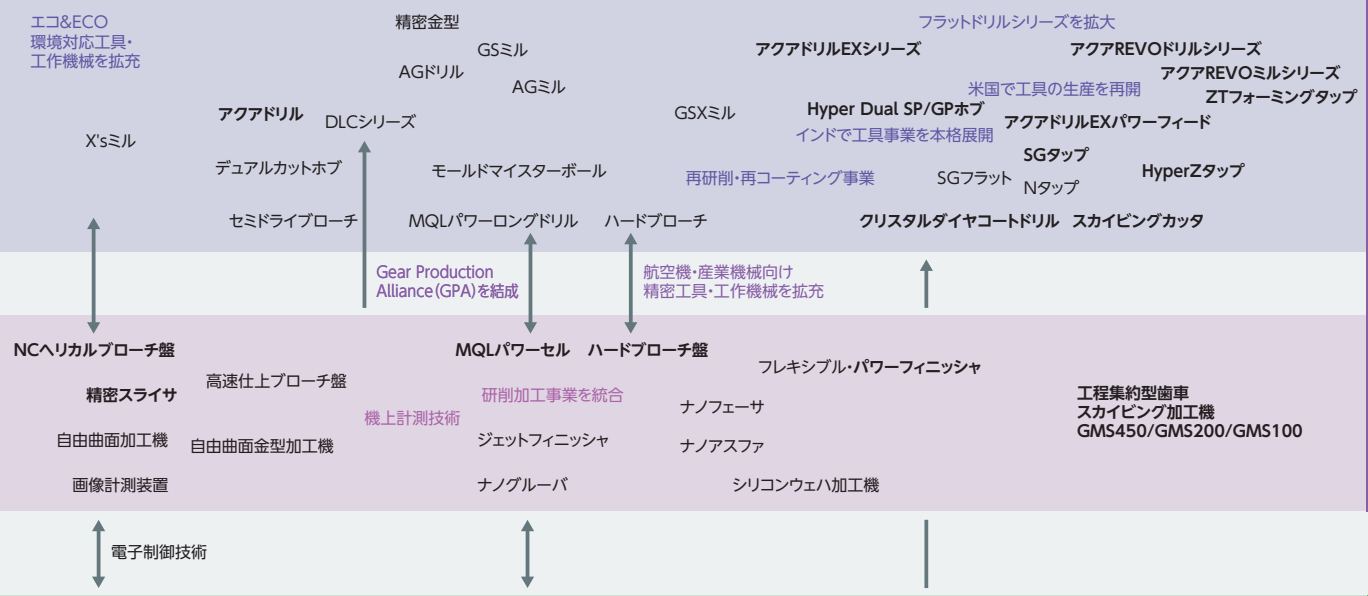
エコ&ECO
環境対応工具・
工作機械を拡充

精密金型

GSミル

AGドリル

AGミル

フラットドリルシリーズを拡大

アクアドリルEXシリーズ

アクアREVOドリルシリーズ

アクアREVOミルシリーズ

米国で工具の生産を再開

ZTフォーミングタップ

Hyper Dual SP/GPホブ

インドで工具事業を本格展開

アクアドリルEXパワーフィード

X'sミル

アクアドリル

DLCシリーズ

GSXミル

デュアルカットホブ

モールドマイスターボール

再研削・再コーティング事業

SGタップ

SGフラット

Nタップ

HyperZタップ

セミドライブローチ

MQLパワーロングドリル

ハードブローチ

クリスタルダイヤコートドリル

スカイビングカッタ

Gear Production Alliance(GPA)を結成

航空機・産業機械向け
精密工具・工作機械を拡充

NCヘリカルブローチ盤

MQLパワーセル

ハードブローチ盤

フレキシブル・パワーフィニッシャ

精密スライサ

高速仕上ブローチ盤

研削加工事業を統合

機上計測技術

ナノフェーサ

工程集約型歯車
スカイビング加工機
GMS450/GMS200/GMS100

自由曲面加工機

自由曲面金型加工機

ジェットフィニッシャ

ナノアスファ

画像計測装置

ナノグルーバ

シリコンウェハ加工機

電子制御技術